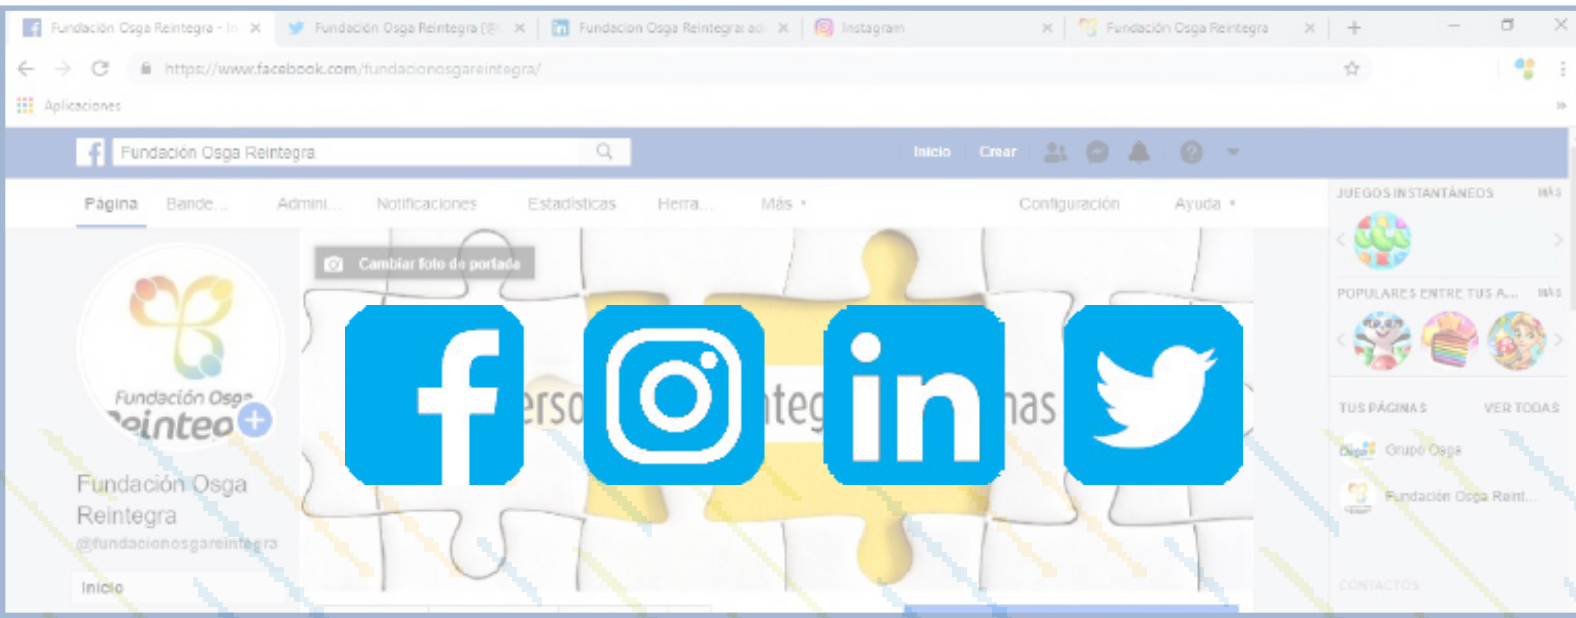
Fundación Osga Reintegra - In ×
Fundación Osga Reintegra (@ ×
Fundacion Osga Reintegra ad ×
Instagram ×
Fundación Osga Reintegra ×

https://www.facebook.com/fundacionosgareintegra/

Aplicaciones

Fundación Osga Reintegra

Inicio Crear

Página Bande... Admini... Notificaciones Estadísticas Herra... Más Configuración Ayuda

JUEGOS INSTANTÁNEOS MÁS

POPULARES ENTRE TUS A... MÁS

TUS PÁGINAS VER TODAS

Grupo Osga

Fundación Osga Reint...

CONTACTOS

Cambiar foto de portada

Fundación Osga
Reinteo

Fundación Osga Reintegra
@fundacionosgareintegra

Inicio

erso ...teg ...nas

in